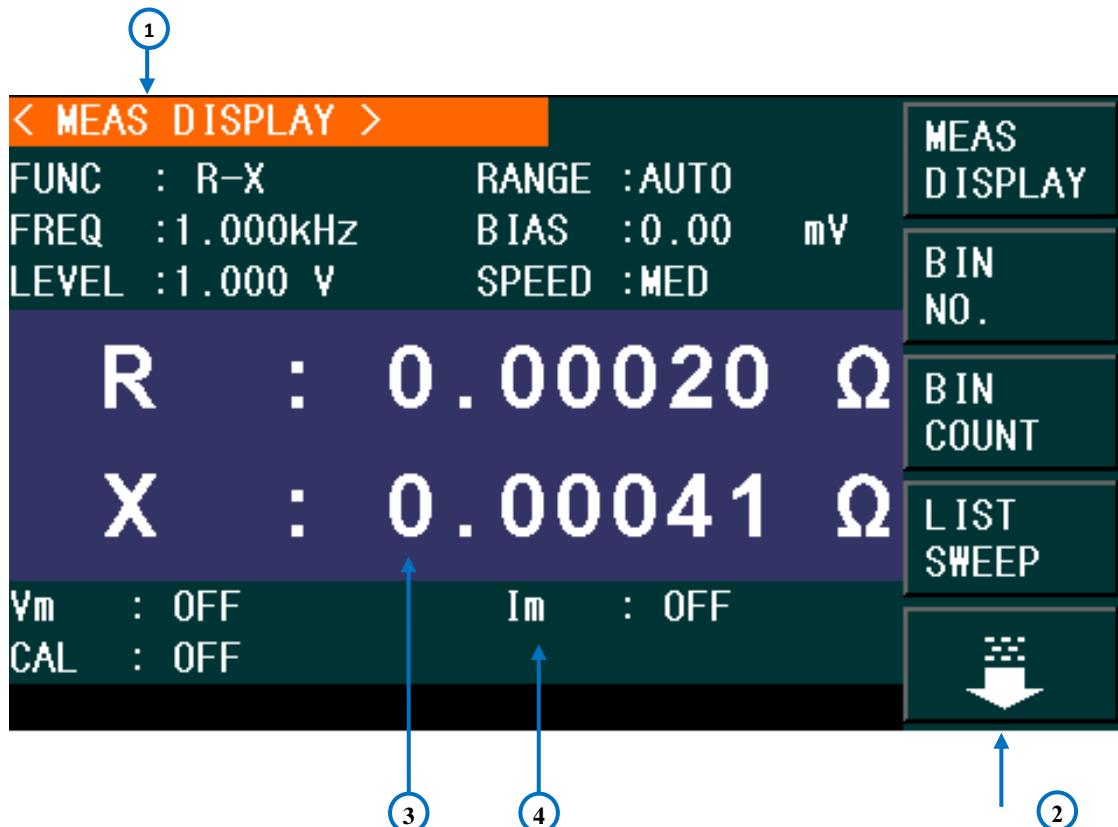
1

< MEAS DISPLAY >

FUNC : R-X
RANGE :AUTO
FREQ :1.000kHz
BIAS :0.00 mV
LEVEL :1.000 V
SPEED :MED

R : 0.00020 Ω
X : 0.00041 Ω

Vm : OFF
Im : OFF
CAL : OFF

MEAS DISPLAY
BIN NO.
BIN COUNT
LIST SWEEP

3
4
2